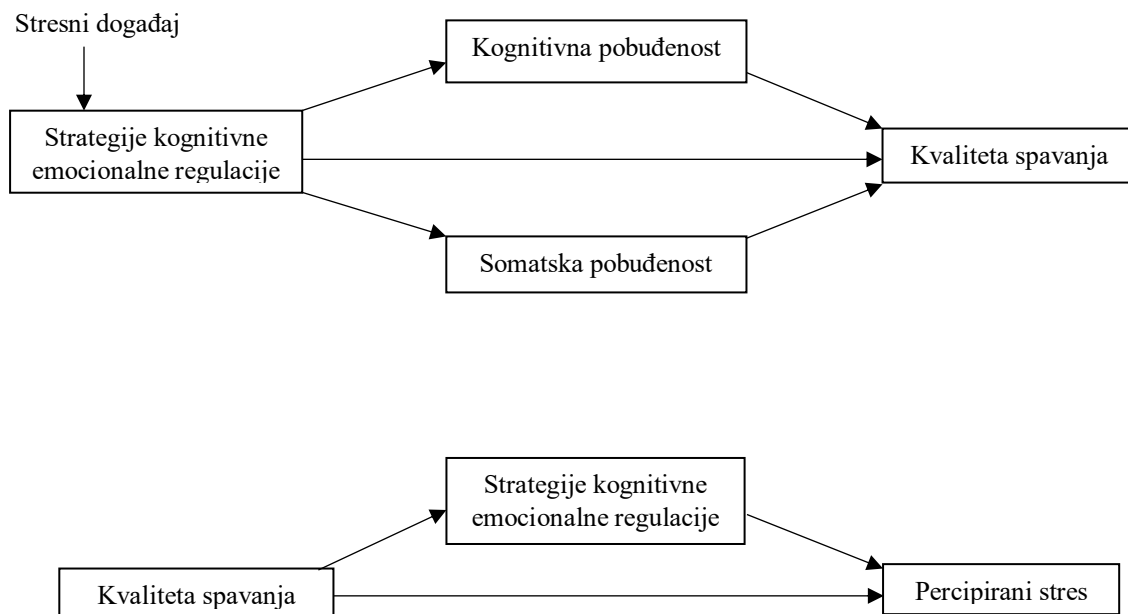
Stresni događaj

Strategije kognitivne emocionalne regulacije

Kognitivna pobuđenost

Kvaliteta spavanja

Somatska pobuđenost

Strategije kognitivne emocionalne regulacije

Kvaliteta spavanja

Percipirani stres